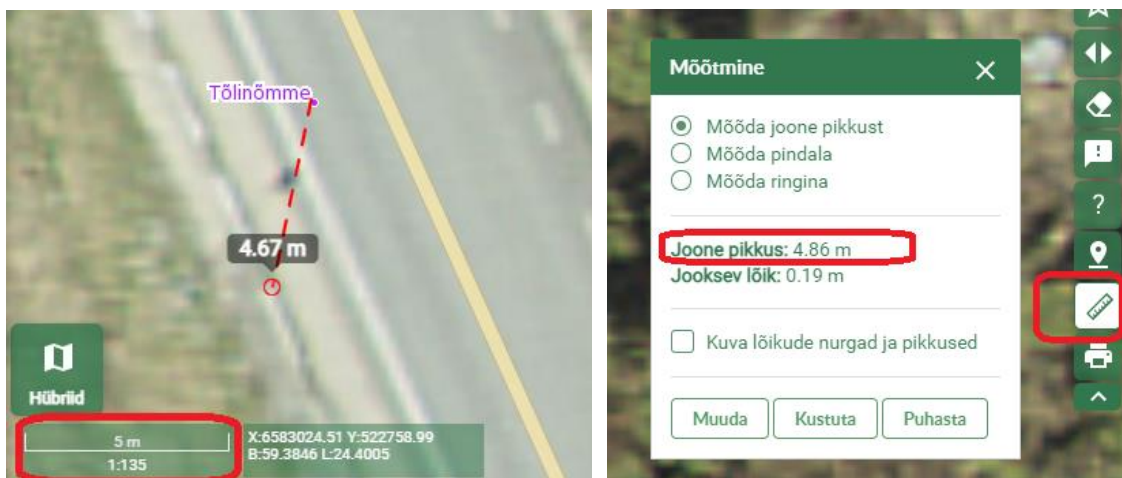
Tõlinõmme

4.67 m

Hübriid

5 m
1:135

X:6583024.51 Y:522758.99
B:59.3846 L:24.4005

Mõõtmine

Mõõda joone pikkust
Mõõda pindala
Mõõda ringina

Joone pikkus: 4.86 m
Jooksev lõik: 0.19 m

Kuva lõikude nurgad ja pikkused

Muuda
Kustuta
Puhasta

?